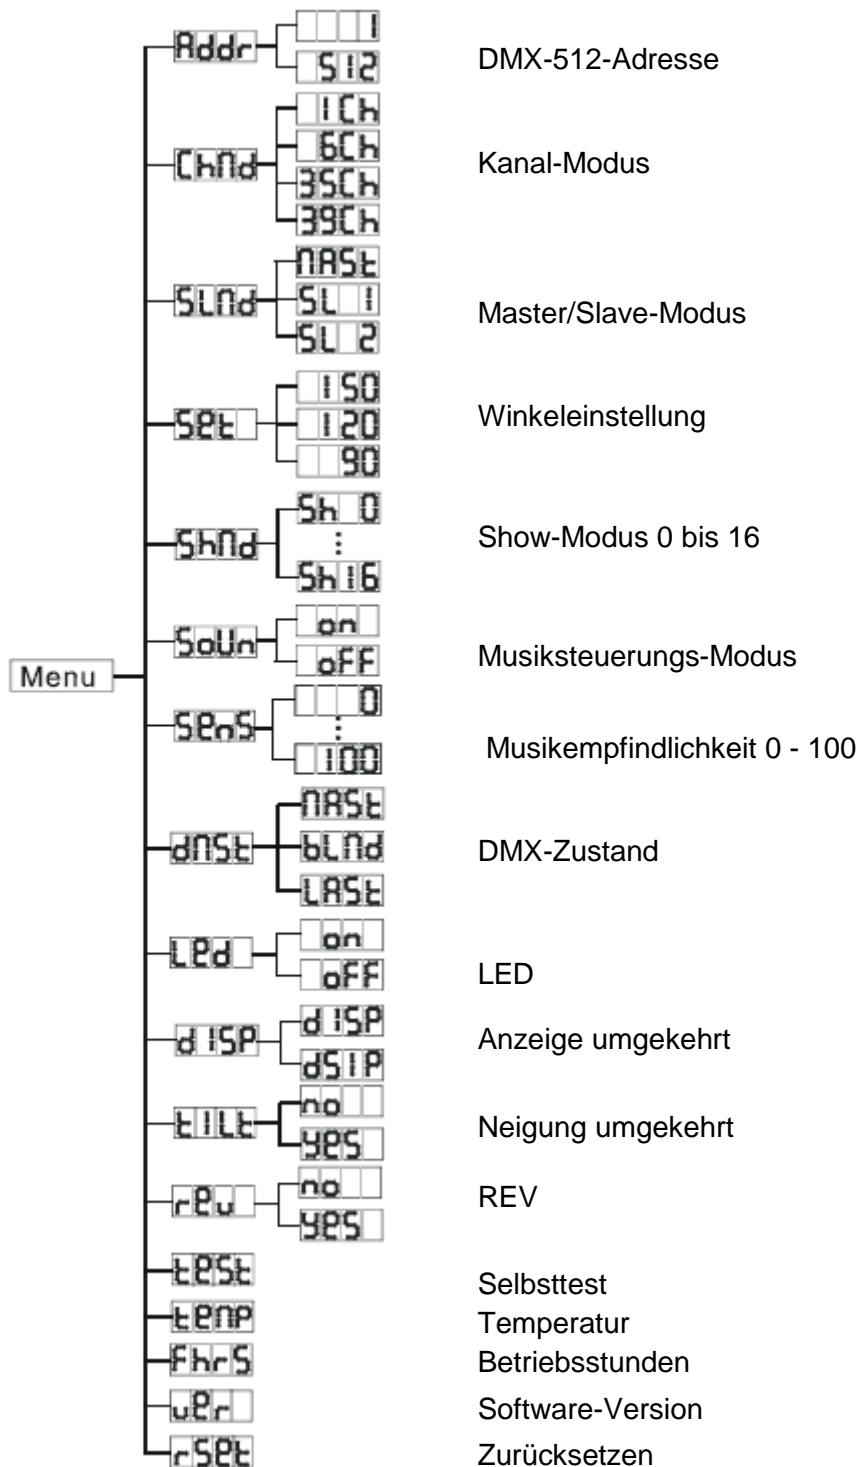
Menu

Addr
1
512
DMX-512-Adresse

ChNd
1Ch
6Ch
35Ch
39Ch
Kanal-Modus

SLNd
NASt
SL 1
SL 2
Master/Slave-Modus

SEt
150
120
90
Winkeleinstellung

ShNd
Sh 0
⋮
Sh16
Show-Modus 0 bis 16

SoUn
on
oFF
Musiksteuerungs-Modus

SEnS
0
⋮
100
Musikempfindlichkeit 0 - 100

dNSt
NASt
bLNd
LASt
DMX-Zustand

LEd
on
oFF
LED

d ISP
d ISP
dSIP
Anzeige umgekehrt

tILt
no
YES
Neigung umgekehrt

rEv
no
YES
REV

tESt
Selbsttest
tEnP
Temperatur
FhrS
Betriebsstunden
uEr
Software-Version
rSEt
Zurücksetzen